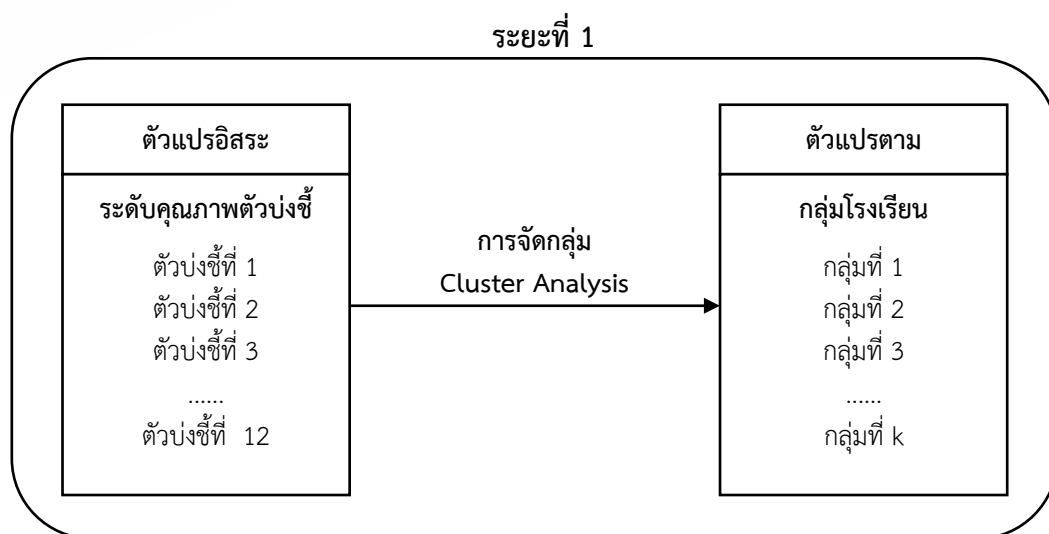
ระยะที่ 1

ตัวแปรอิสระ

ระดับคุณภาพตัวบ่งชี้

ตัวบ่งชี้ที่ 1
ตัวบ่งชี้ที่ 2
ตัวบ่งชี้ที่ 3
......
ตัวบ่งชี้ที่ 12

การจัดกลุ่ม
Cluster Analysis

ตัวแปรตาม

กลุ่มโรงเรียน

กลุ่มที่ 1
กลุ่มที่ 2
กลุ่มที่ 3
......
กลุ่มที่ k